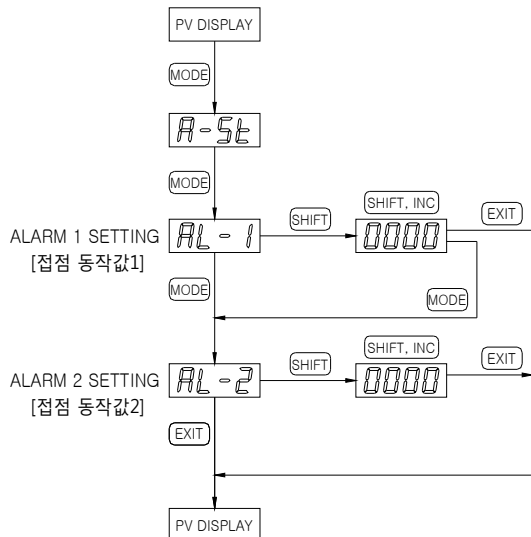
PV DISPLAY

MODE

A-St

MODE

ALARM 1 SETTING
[접점 동작값1]

AL - 1

SHIFT

SHIFT, INC

0000

EXIT

MODE

MODE

ALARM 2 SETTING
[접점 동작값2]

AL - 2

SHIFT

SHIFT, INC

0000

EXIT

EXIT

PV DISPLAY